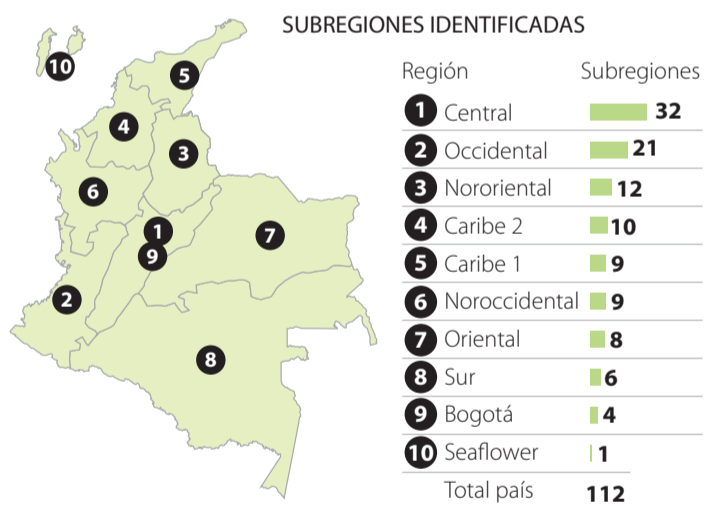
SUBREGIONES IDENTIFICADAS

10
5
4
3
6
1
9
7
2
8

| Región | Subregiones |
|---|---|
| 1 Central | 32 |
| 2 Occidental | 21 |
| 3 Nororiental | 12 |
| 4 Caribe 2 | 10 |
| 5 Caribe 1 | 9 |
| 6 Noroccidental | 9 |
| 7 Oriental | 8 |
| 8 Sur | 6 |
| 9 Bogotá | 4 |
| 10 Seaflower | 1 |
| Total país | 112 |